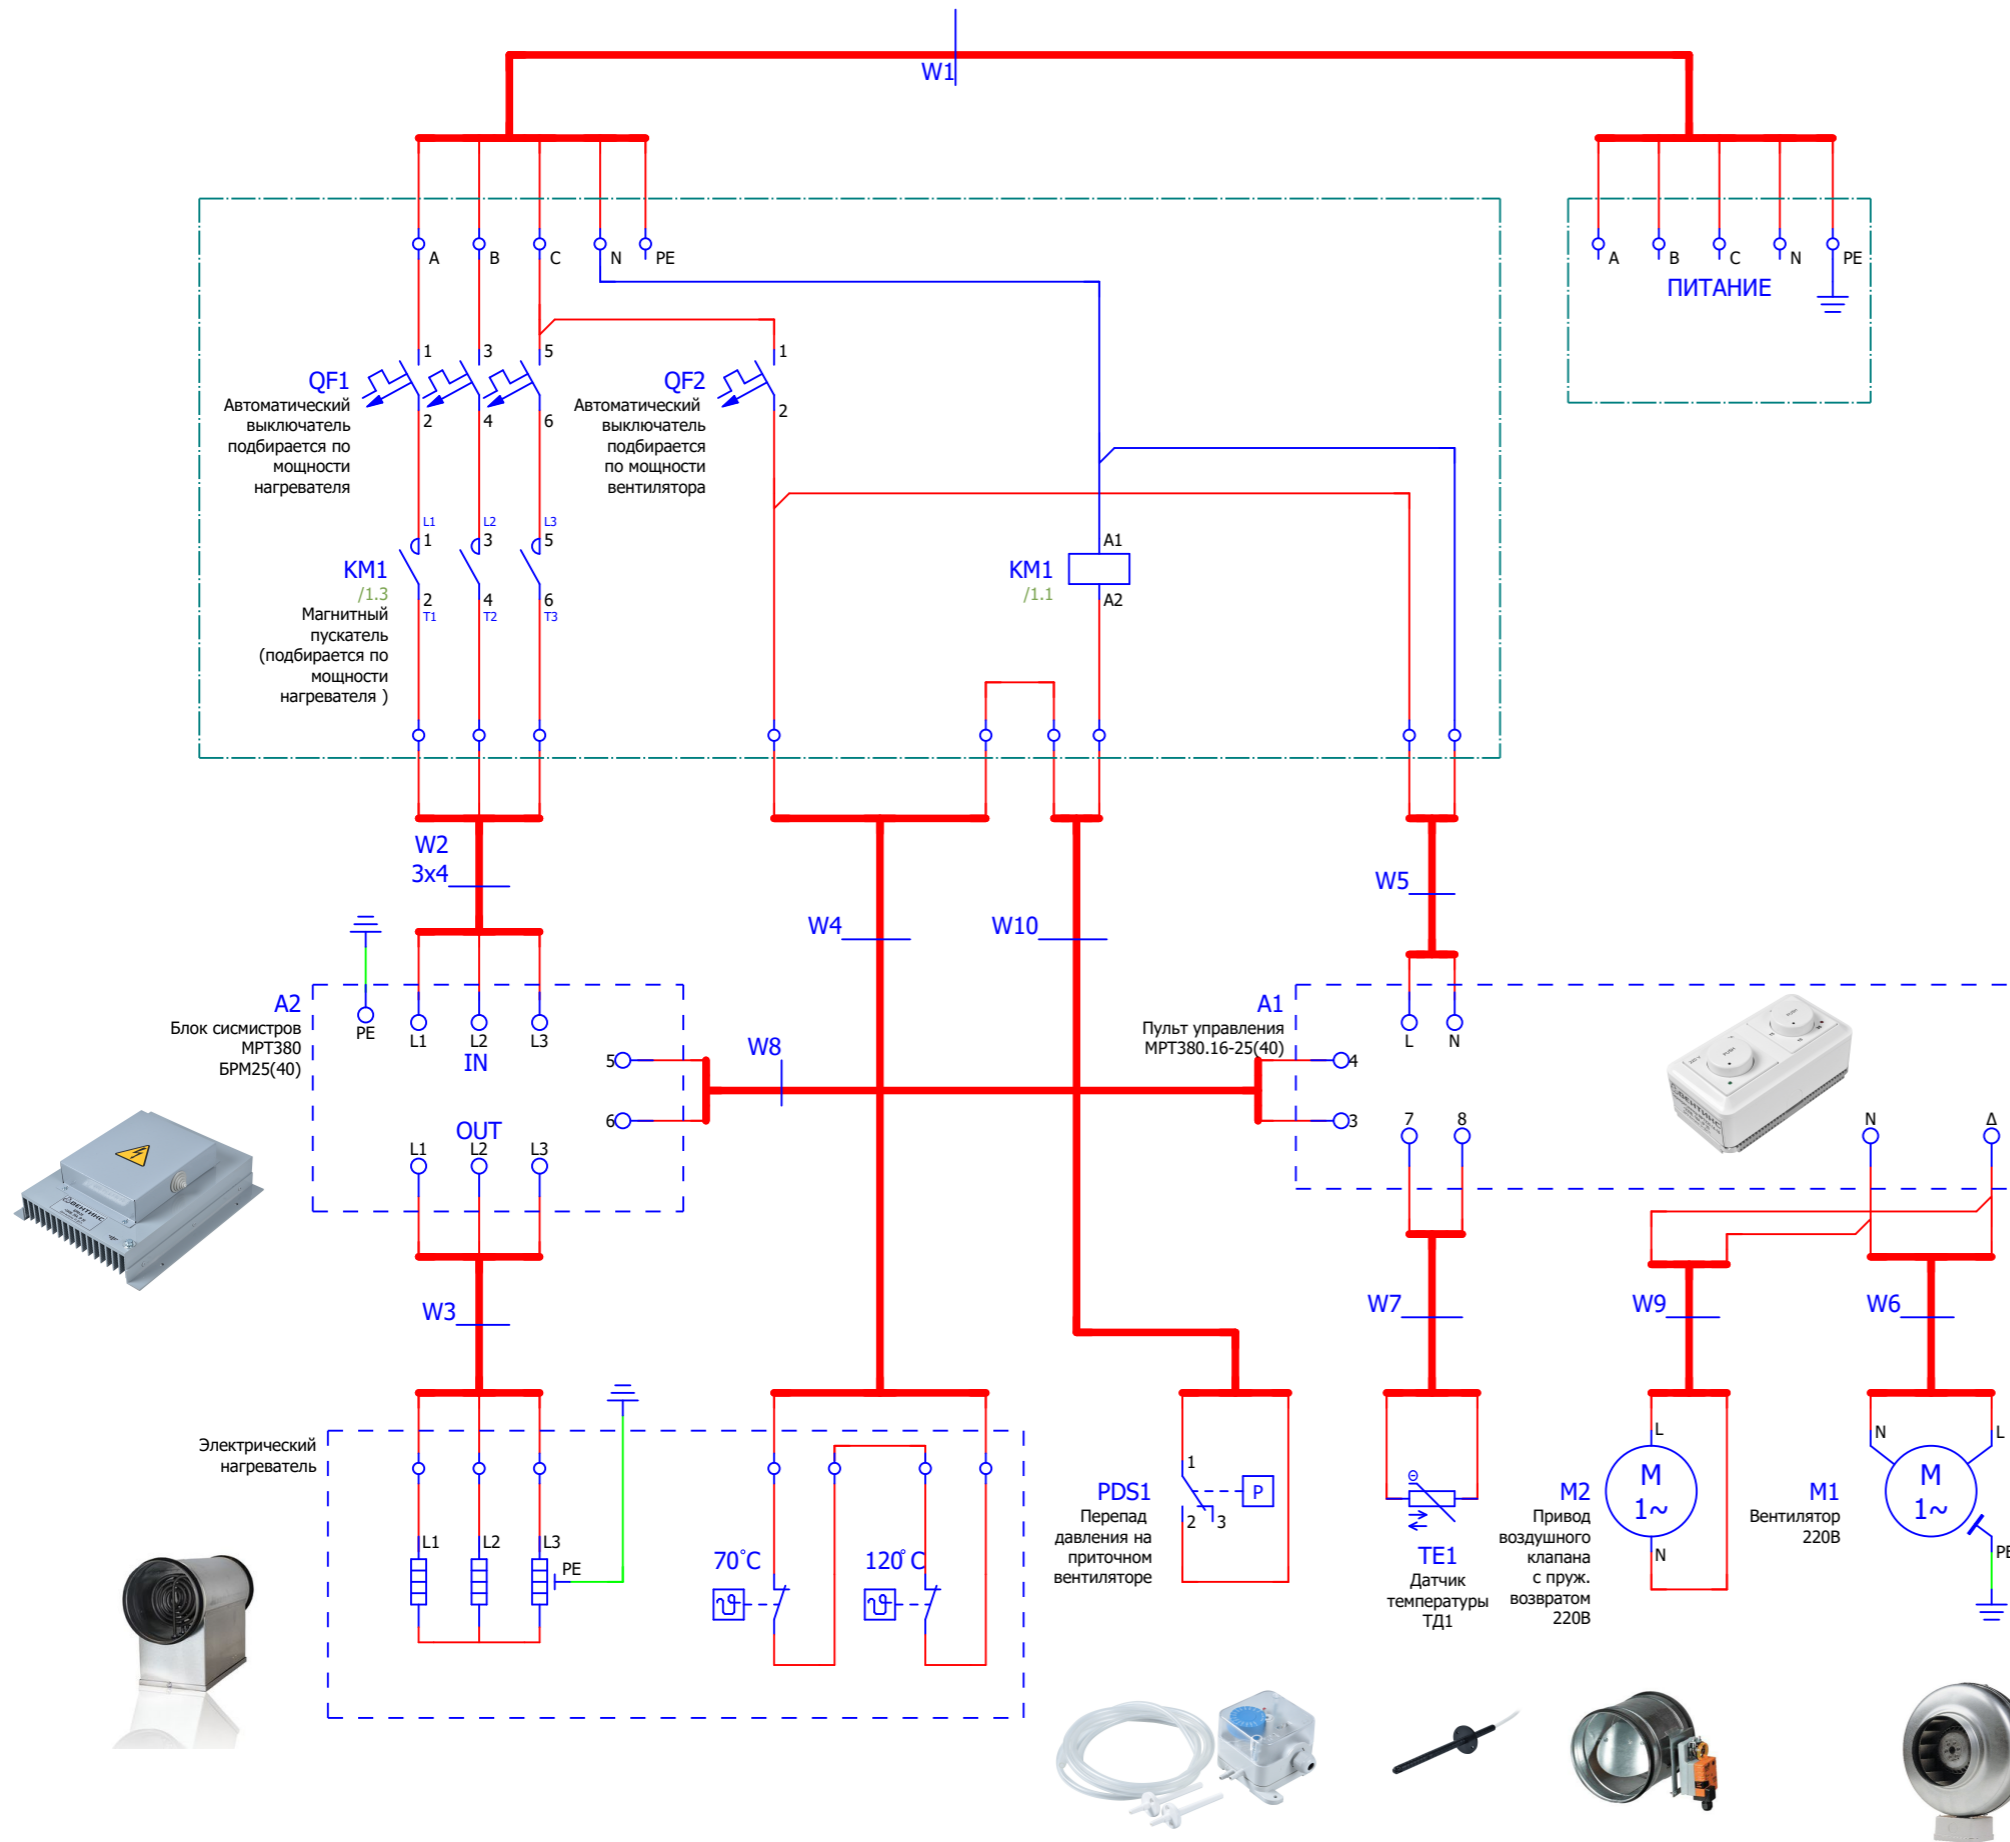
W1

A B C N PE

A B C N PE
ПИТАНИЕ

1 3 5
QF1
Автоматический выключатель подбирается по мощности нагревателя
2 4 6

1
QF2
Автоматический выключатель подбирается по мощности вентилятора
2

L1 L2 L3
1 3 5
KM1
/1.3
Магнитный пускатель (подбирается по мощности нагревателя )
2 4 6
T1 T2 T3

A1
KM1
/1.1
A2

W2
3x4

W4

W10

W5

A2
Блок сисмистров МРТ380 БРМ25(40)
PE L1 L2 L3
IN
5
6
W8
OUT
L1 L2 L3

A1
Пульт управления МРТ380.16-25(40)
L N
4
3
7 8
N Δ

W3

W7

W9

W6

Электрический нагреватель
L1 L2 L3 PE
70°C
120°C

PDS1
Перепад давления на приточном вентиляторе
1
2 3
P

TE1
Датчик температуры ТД1

M2
Привод воздушного клапана с пруж. возвратом 220В
L
M
1~
N

M1
Вентилятор 220В
N L
M
1~
PE